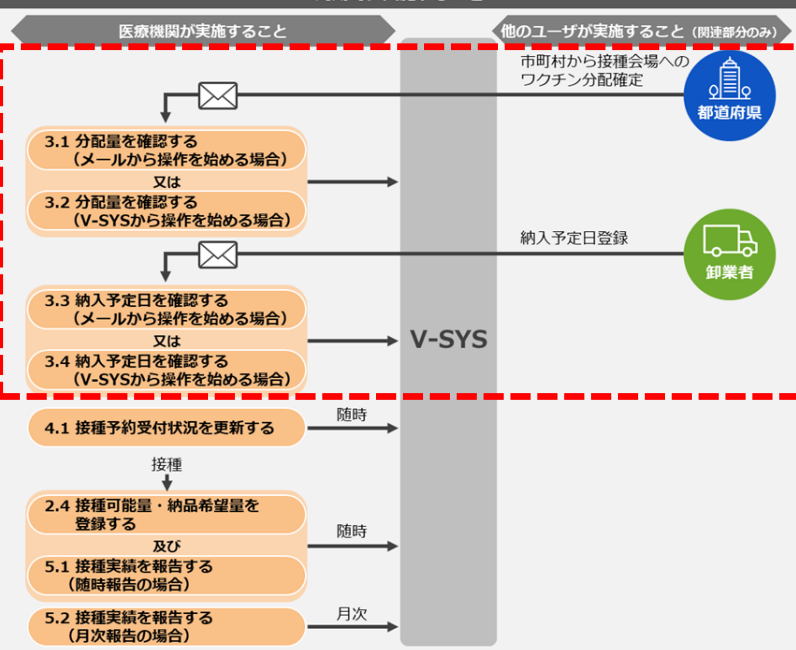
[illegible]

医療機関が実施すること

他のユーザが実施すること（関連部分のみ）

市町村から接種会場へのワクチン分配確定

都道府県

3.1 分配量を確認する（メールから操作を始める場合）

又は

3.2 分配量を確認する（V-SYSから操作を始める場合）

納入予定日登録

卸業者

3.3 納入予定日を確認する（メールから操作を始める場合）

又は

3.4 納入予定日を確認する（V-SYSから操作を始める場合）

V-SYS

4.1 接種予約受付状況を更新する

随時

接種

2.4 接種可能量・納品希望量を登録する

及び

5.1 接種実績を報告する（随時報告の場合）

随時

5.2 接種実績を報告する（月次報告の場合）

月次